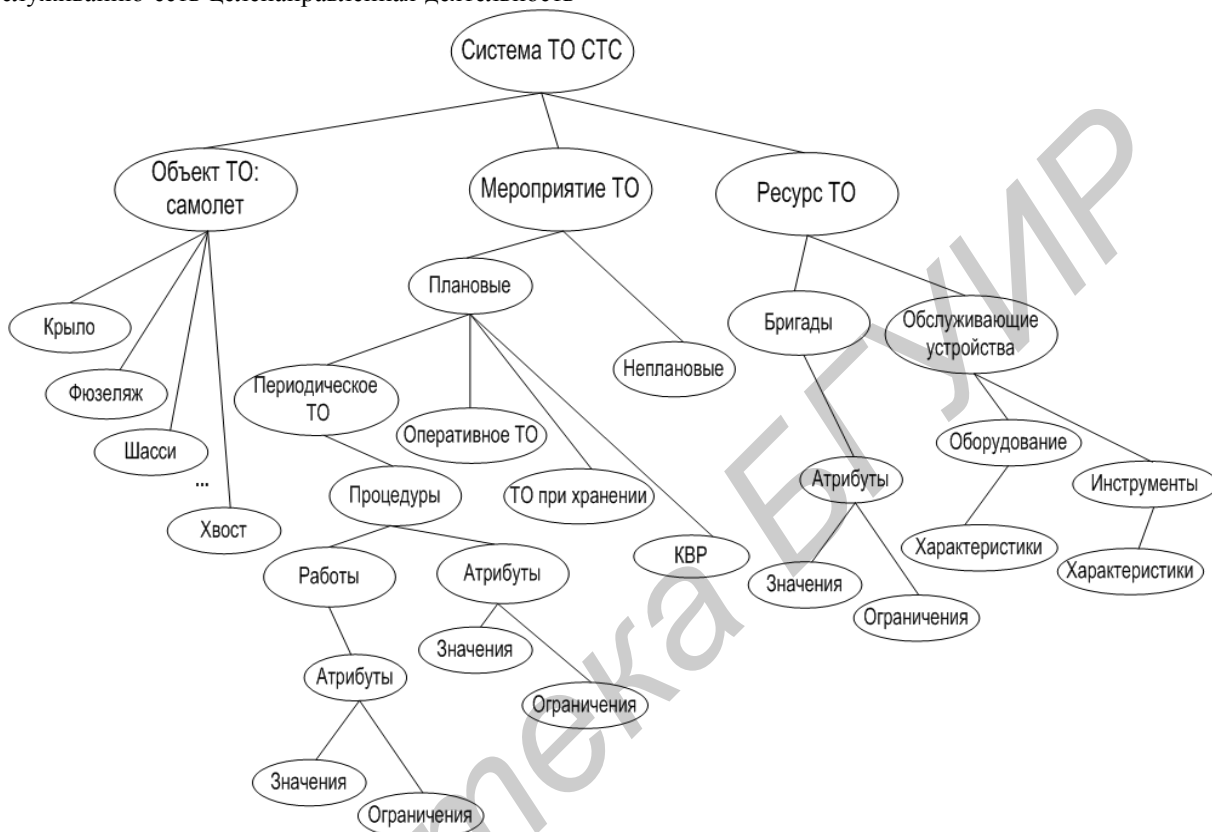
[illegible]

Система ТО СТС

Объект ТО: самолет

Мероприятие ТО

Ресурс ТО

Крыло

Фюзеляж

Шасси

...

Хвост

Плановые

Неплановые

Периодическое ТО

Оперативное ТО

ТО при хранении

КВР

Процедуры

Работы

Атрибуты

Значения

Ограничения

Атрибуты

Значения

Ограничения

Бригады

Обслуживающие устройства

Атрибуты

Значения

Ограничения

Оборудование

Характеристики

Инструменты

Характеристики

Библиотека БГУИР